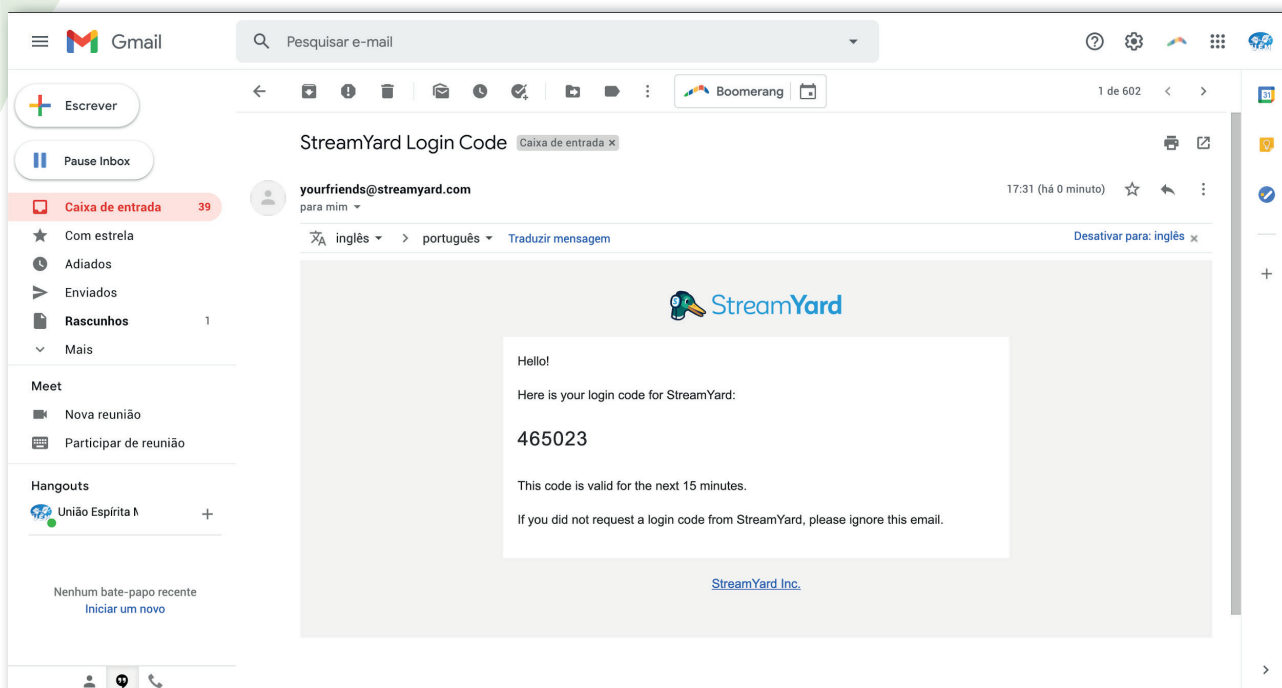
Gmail

Pesquisar e-mail

Escrever

Pause Inbox

Caixa de entrada 39
Com estrela
Adiados
Enviados
Rascunhos 1
Mais

Meet
Nova reunião
Participar de reunião

Hangouts
União Espírita M

Nenhum bate-papo recente
Iniciar um novo

Boomerang

1 de 602

StreamYard Login Code Caixa de entrada ×

yourfriends@streamyard.com
para mim

17:31 (há 0 minuto)

inglês > português Traduzir mensagem

Desativar para: inglês ×

StreamYard

Hello!

Here is your login code for StreamYard:

465023

This code is valid for the next 15 minutes.

If you did not request a login code from StreamYard, please ignore this email.

StreamYard Inc.